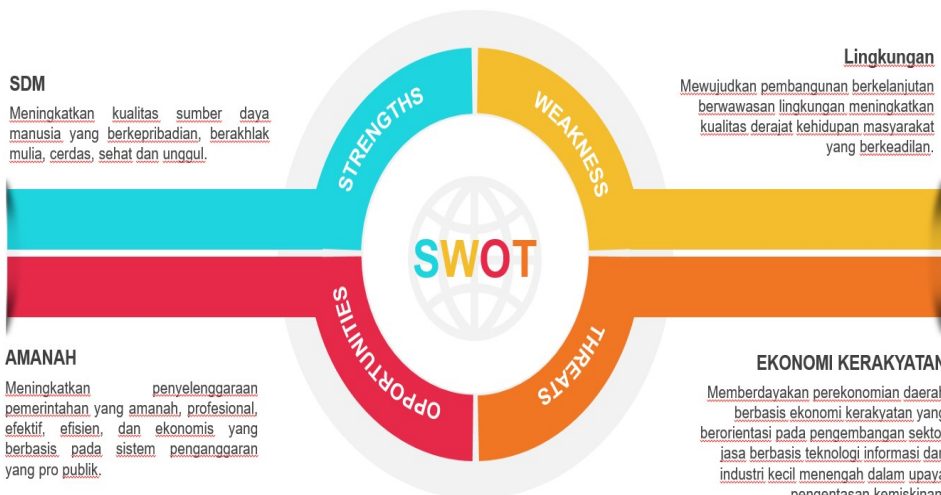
SDM

Meningkatkan kualitas sumber daya manusia yang berkepribadian, berakhlak mulia, cerdas, sehat dan unggul.

STRENGTHS

WEAKNESS

Lingkungan

Mewujudkan pembangunan berkelanjutan berwawasan lingkungan meningkatkan kualitas derajat kehidupan masyarakat yang berkeadilan.

SWOT

OPPORTUNITIES

THREATS

AMANAH

Meningkatkan penyelenggaraan pemerintahan yang amanah, profesional, efektif, efisien, dan ekonomis yang berbasis pada sistem penganggaran yang pro publik.

EKONOMI KERAKYATAN

Memberdayakan perekonomian daerah berbasis ekonomi kerakyatan yang berorientasi pada pengembangan sektor jasa berbasis teknologi informasi dan industri kecil menengah dalam upaya pengentasan kemiskinan